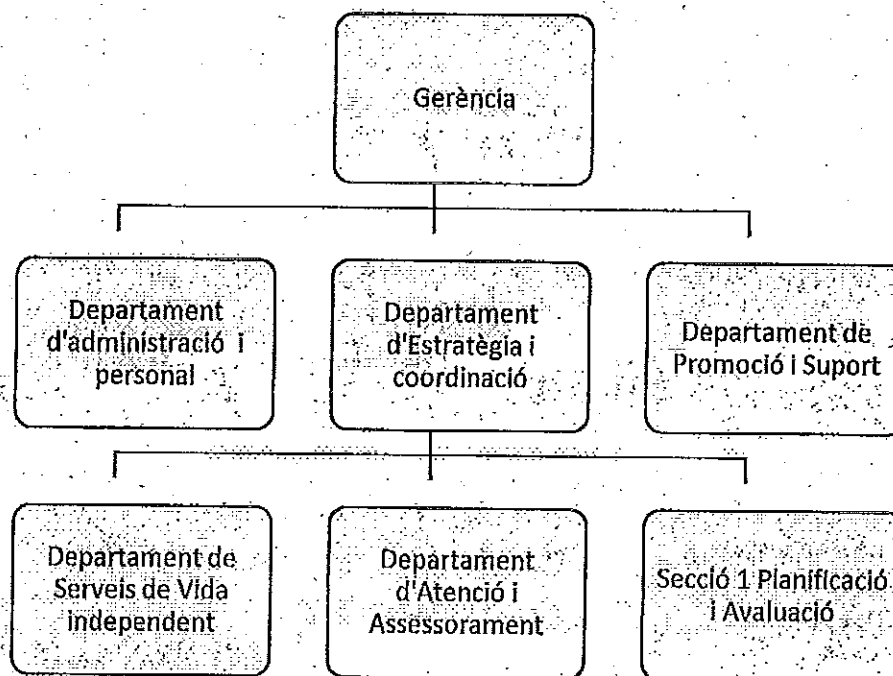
Gerència

Departament d'administració i personal

Departament d'Estratègia i coordinació

Departament de Promoció i Suport

Departament de Serveis de Vida independent

Departament d'Atenció i Assessorament

Secció 1 Planificació i Avaluació